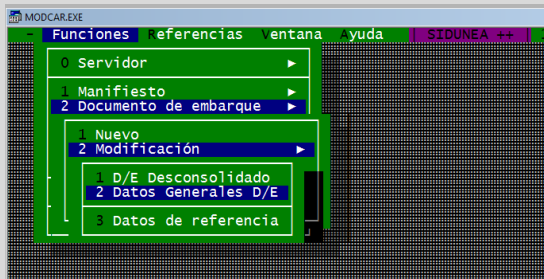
MODCAR.EXE

- Funciones Referencias Ventana Ayuda SIDUNEA ++

0 Servidor ►

1 Manifiesto ►
2 Documento de embarque ►

1 Nuevo
2 Modificación ►

1 D/E Desconsolidado
2 Datos Generales D/E

3 Datos de referencia